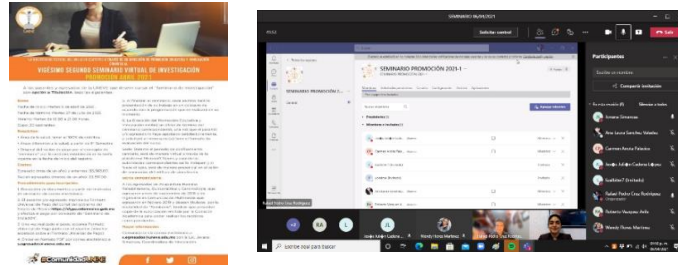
VIGÉSIMO SEGUNDO SEMINARIO VIRTUAL DE INVESTIGACIÓN
PROMOCIÓN ABRIL 2021

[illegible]

SEMINARIO 06/04/2021

Solicitar control

Salir

SEMINARIO PROMOCIÓN 2021 - I

Participantes

Compartir invitación

Rafael Pedro Cruz Rodríguez

Roberto Vasquez Avila

Wendy Rivera Martínez

Escribe aquí para buscar